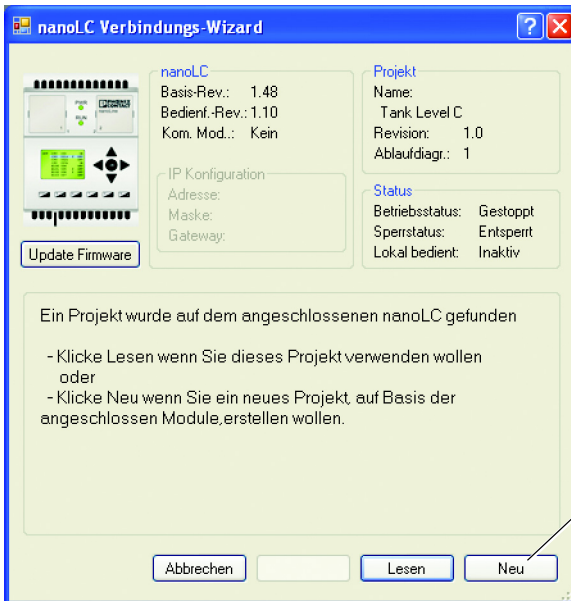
nanoLC Verbindungs-Wizard

Update Firmware

nanoLC
Basis-Rev.: 1.48
Bedienf.-Rev.: 1.10
Kom. Mod..: Kein

IP Konfiguration
Adresse:
Maske:
Gateway:

Projekt
Name:
Tank Level C
Revision: 1.0
Ablaufdiagr.: 1

Status
Betriebsstatus: Gestoppt
Sperrstatus: Entsperrt
Lokal bedient: Inaktiv

Ein Projekt wurde auf dem angeschlossenen nanoLC gefunden

- Klicke Lesen wenn Sie dieses Projekt verwenden wollen
oder
- Klicke Neu wenn Sie ein neues Projekt, auf Basis der angeschlossen Module,erstellen wollen.

Abbrechen
Lesen
Neu